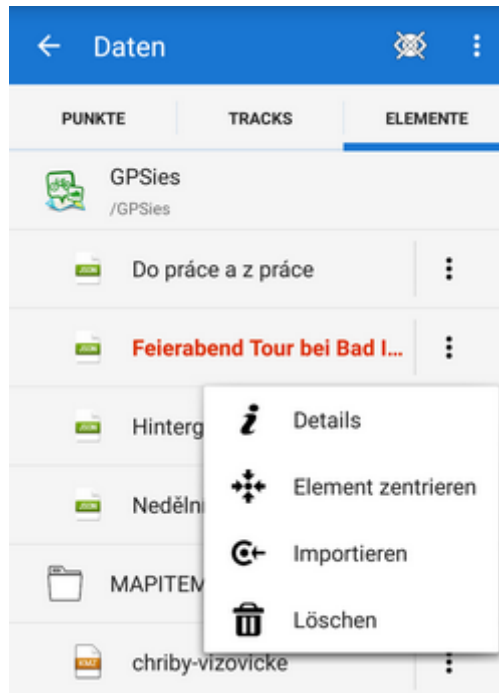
Daten

PUNKTE
TRACKS
ELEMENTE

GPSies
/GPSies

JSON
Do práce a z práce

JSON
Feierabend Tour bei Bad I...

JSON
Hinterg

JSON
Nedělní

MAPITEM

KMZ
chriby-vizovicke

Details
Element zentrieren
Importieren
Löschen